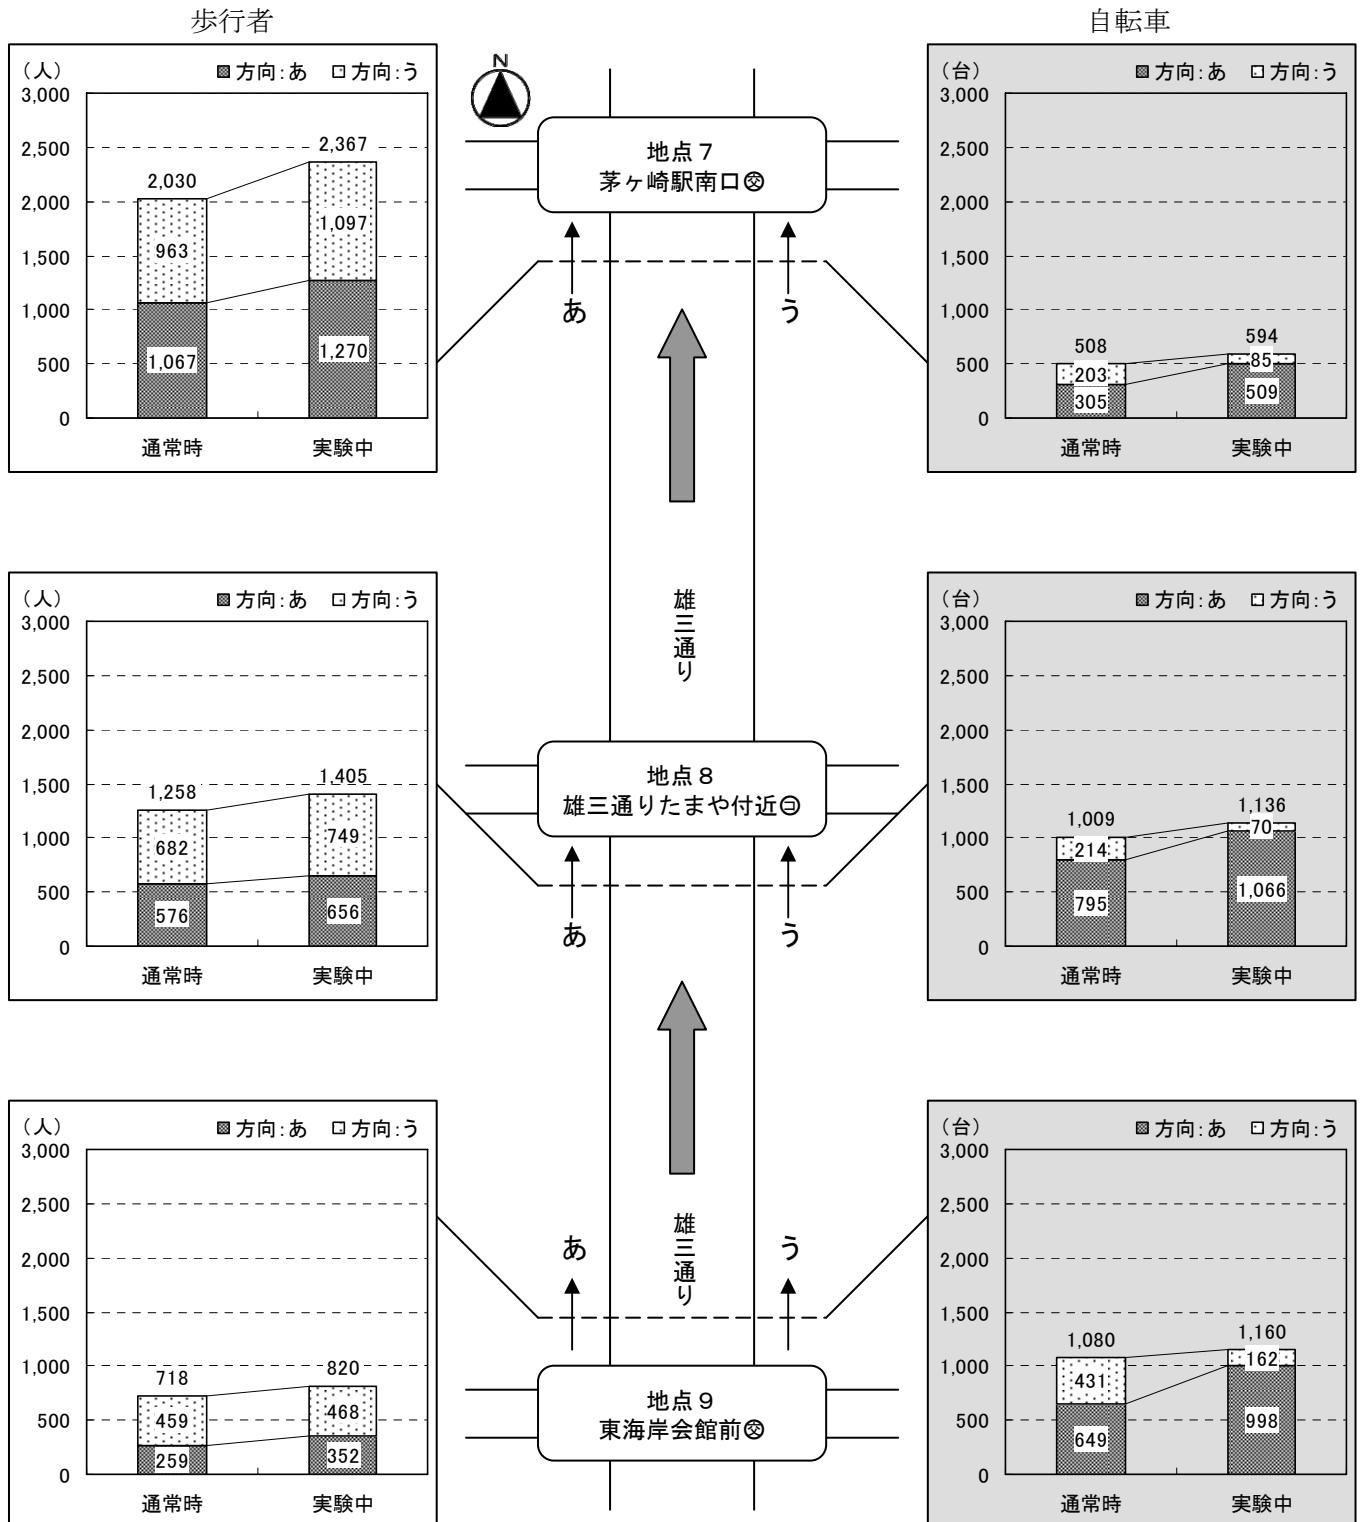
歩行者

(人) ■方向:あ □方向:う
3,000
2,500
2,000
1,500
1,000
500
0
2,030
963
1,067
2,367
1,097
1,270
通常時 実験中

自転車

(台) ■方向:あ □方向:う
3,000
2,500
2,000
1,500
1,000
500
0
508
203
305
594
85
509
通常時 実験中

N

地点７
茅ヶ崎駅南口㊇

あ
う

(人) ■方向:あ □方向:う
3,000
2,500
2,000
1,500
1,000
500
0
1,258
682
576
1,405
749
656
通常時 実験中

雄三通り

地点８
雄三通りたまや付近㊁

あ
う

(台) ■方向:あ □方向:う
3,000
2,500
2,000
1,500
1,000
500
0
1,009
214
795
1,136
70
1,066
通常時 実験中

(人) ■方向:あ □方向:う
3,000
2,500
2,000
1,500
1,000
500
0
718
459
259
820
468
352
通常時 実験中

雄三通り

あ
う

地点９
東海岸会館前㊇

(台) ■方向:あ □方向:う
3,000
2,500
2,000
1,500
1,000
500
0
1,080
431
649
1,160
162
998
通常時 実験中